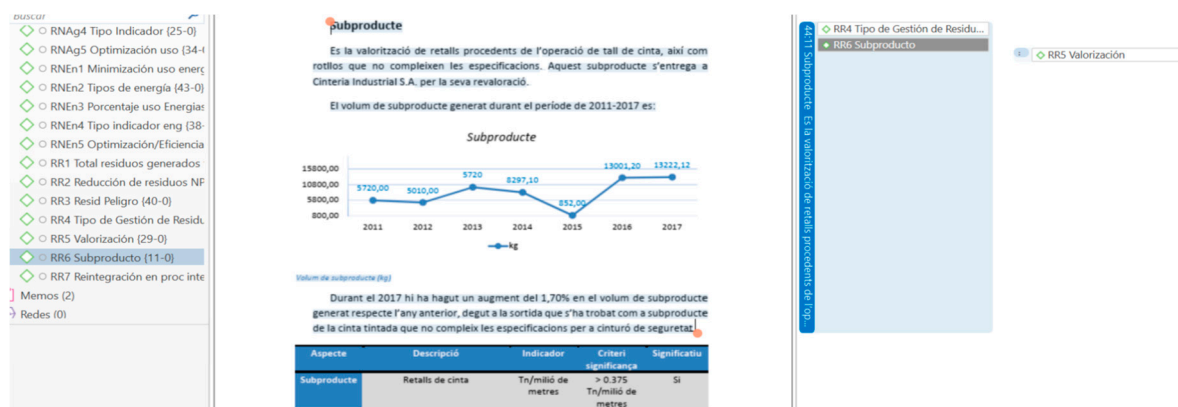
Buscar

RNAg4 Tipo Indicador (25-0)
RNAg5 Optimización uso (34-(
RNEn1 Minimización uso energ
RNEn2 Tipos de energía (43-0)
RNEn3 Porcentaje uso Energías
RNEn4 Tipo indicador eng (38-
RNEn5 Optimización/Eficiencia
RR1 Total residuos generados
RR2 Reducción de residuos NP
RR3 Resid Peligro (40-0)
RR4 Tipo de Gestión de Residu
RR5 Valorización (29-0)
RR6 Subproducto (11-0)
RR7 Reintegración en proc inte
Memos (2)
Redes (0)

Subproducte

Es la valorització de retalls procedents de l'operació de tall de cinta, així com rotllos que no compleixen les especificacions. Aquest subproducte s'entrega a Cintería Industrial S.A. per la seva revaloració.

El volum de subproducte generat durant el període de 2011-2017 es:

Subproducte

15800,00
10800,00
5800,00
800,00

5720,00 5010,00 5720 8297,10 852,00 13001,20 13222,12

2011 2012 2013 2014 2015 2016 2017

kg

Volum de subproducte (kg)

Durant el 2017 hi ha hagut un augment del 1,70% en el volum de subproducte generat respecte l'any anterior, degut a la sortida que s'ha trobat com a subproducte de la cinta tintada que no compleix les especificacions per a cinturó de seguretat.

| Aspecte | Descripció | Indicador | Criteri significança | Significatiu |
|---|---|---|---|---|
| Subproducte | Retalls de cinta | Tn/milió de metres | > 0.375 Tn/milió de metres | Si |

RR4 Tipo de Gestión de Residu...
RR6 Subproducto

44:11 Subproducte Es la valorització de retalls procedents de l'op...

RR5 Valorización